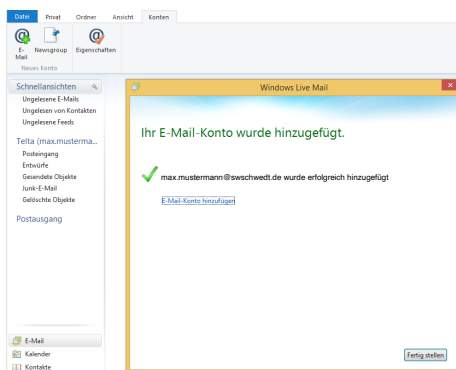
Datei Privat Ordner Ansicht Konten

E-Mail Newsgroup Eigenschaften
Neues Konto

Schnellansichten
Ungelesene E-Mails
Ungelesen von Kontakten
Ungelesene Feeds

Telta (max.musterma...
Posteingang
Entwürfe
Gesendete Objekte
Junk-E-Mail
Gelöschte Objekte

Postausgang

E-Mail
Kalender
Kontakte

Windows Live Mail

Ihr E-Mail-Konto wurde hinzugefügt.

max.mustermann@swschwedt.de wurde erfolgreich hinzugefügt

E-Mail-Konto hinzufügen

Fertig stellen